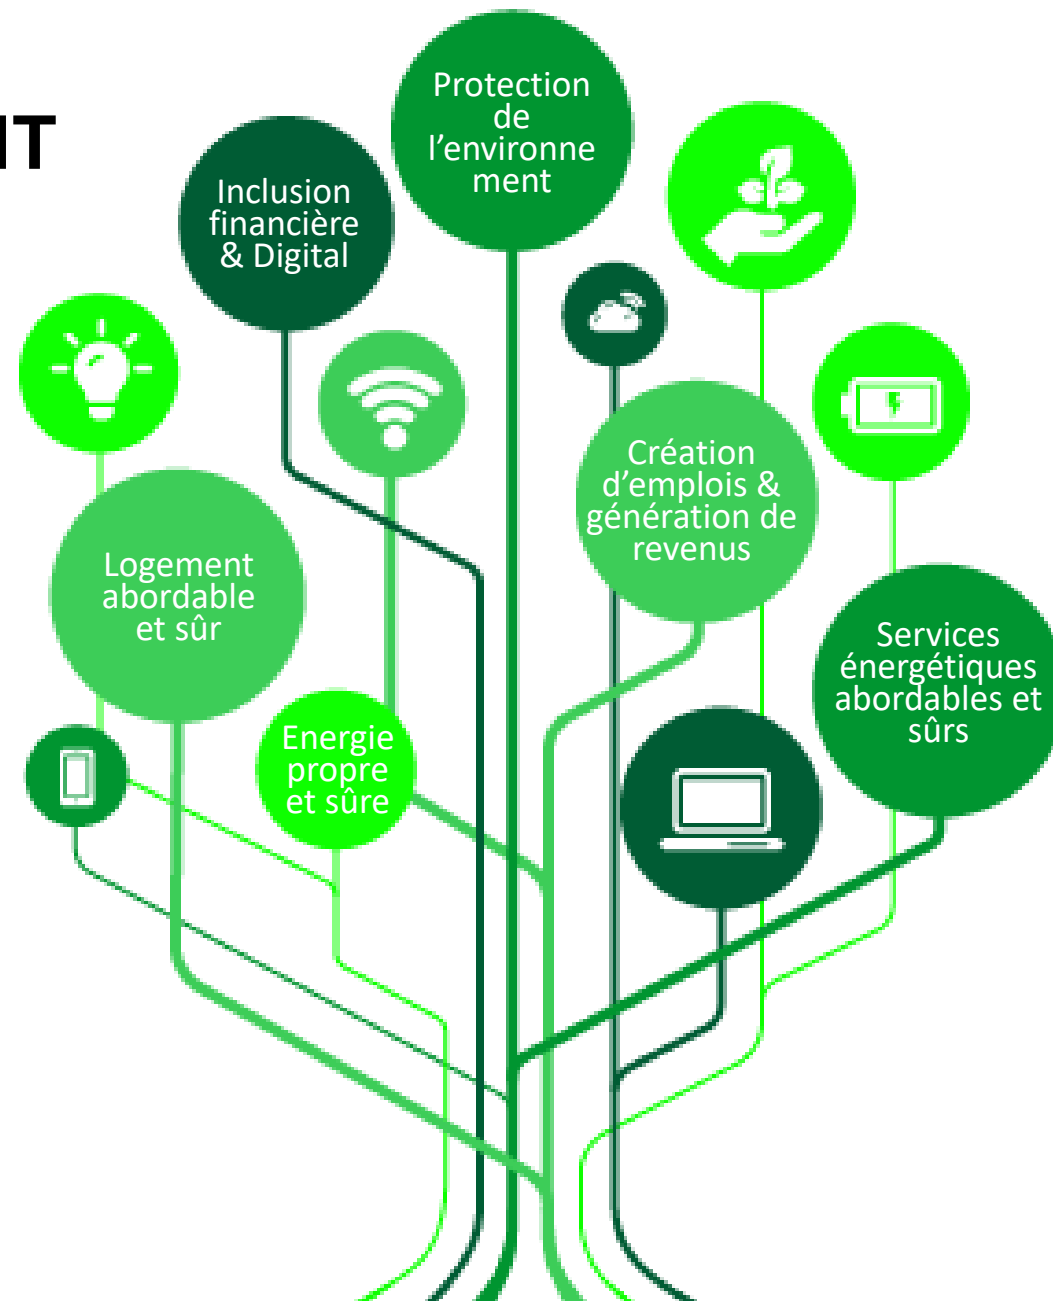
IT

Protection de l'environnement

Inclusion financière & Digital

Création d'emplois & génération de revenus

Logement abordable et sûr

Services énergétiques abordables et sûrs

Energie propre et sûre